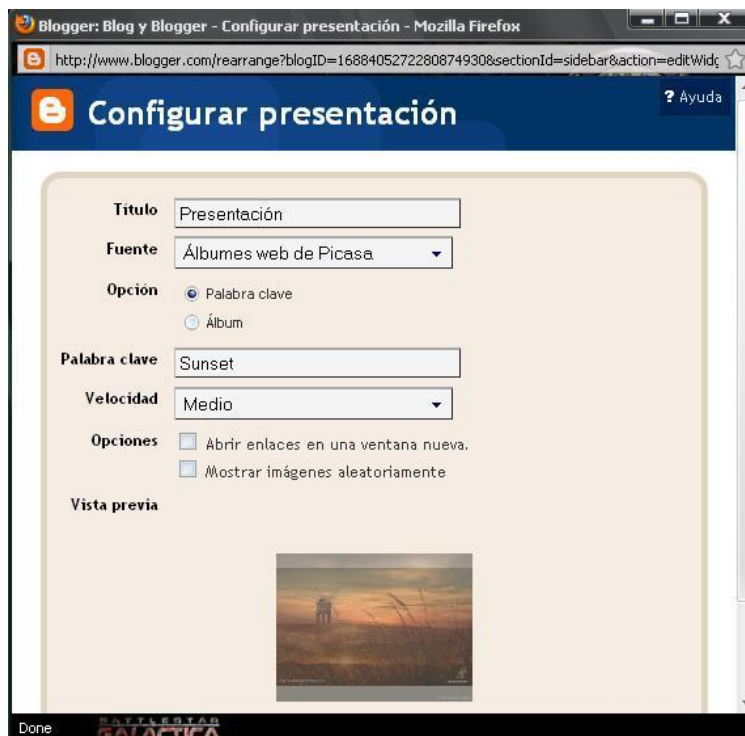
Blogger: Blog y Blogger - Configurar presentación - Mozilla Firefox

http://www.blogger.com/rearrange?blogID=1688405272280874930&sectionId=sidebar&action=editWidg

Configurar presentación

? Ayuda

Título Presentación

Fuente Álbumes web de Picasa

Opción Palabra clave

Álbum

Palabra clave Sunset

Velocidad Medio

Opciones Abrir enlaces en una ventana nueva.

Mostrar imágenes aleatoriamente

Vista previa

Done

BATTLESTAR GALACTICA